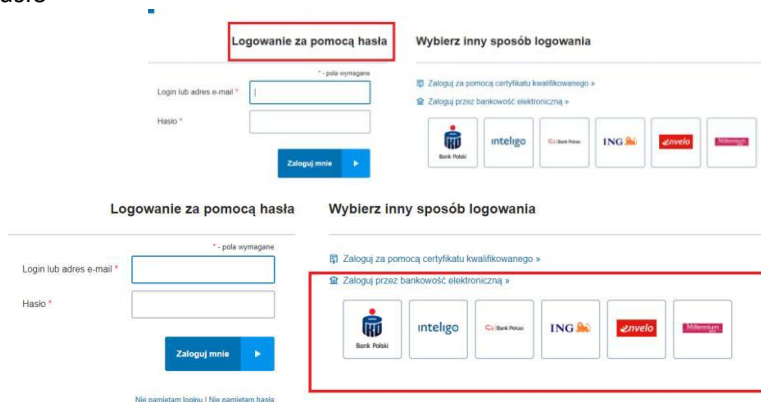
dsło

Logowanie za pomocą hasła

Wybierz inny sposób logowania

* - pola wymagane

Login lub adres e-mail *

Hasło *

Zaloguj mnie

Zaloguj za pomocą certyfikatu kwalifikowanego »

Zaloguj przez bankowość elektroniczną »

Bank Polski

inteligo

Bank Pekao

ING

envelo

Millennium

Logowanie za pomocą hasła

Wybierz inny sposób logowania

* - pola wymagane

Login lub adres e-mail *

Hasło *

Zaloguj mnie

Nie pamiętam loginu | Nie pamiętam hasła

Zaloguj za pomocą certyfikatu kwalifikowanego »

Zaloguj przez bankowość elektroniczną »

Bank Polski

inteligo

Bank Pekao

ING

envelo

Millennium